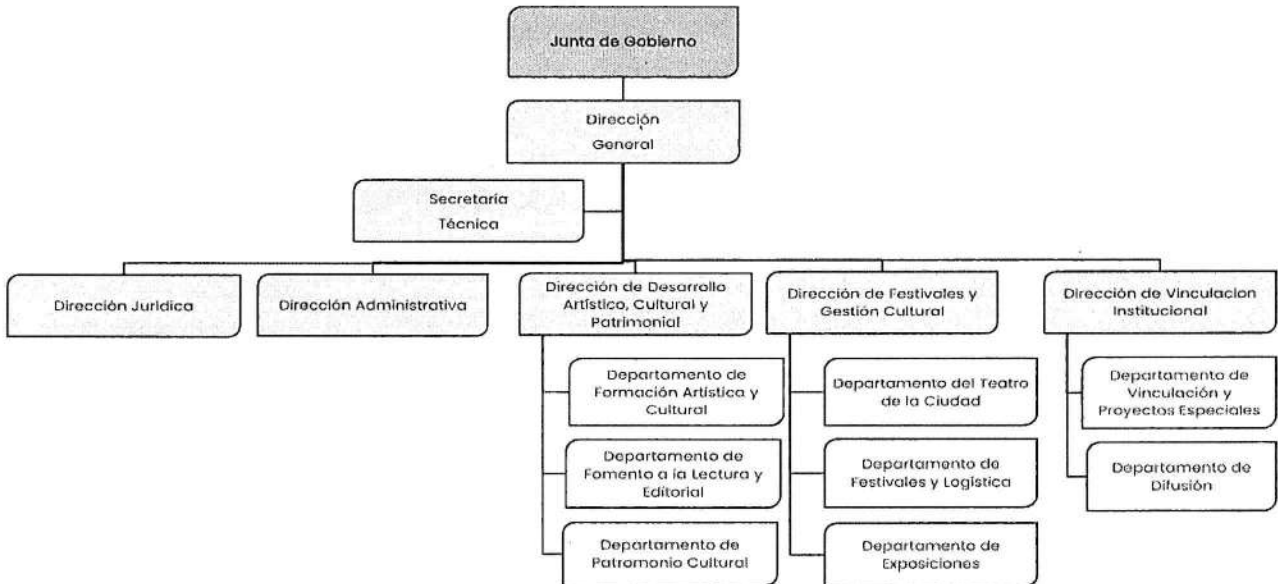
Junta de Gobierno

Dirección General

Secretaría Técnica

Dirección Jurídica

Dirección Administrativa

Dirección de Desarrollo Artístico, Cultural y Patrimonial

Departamento de Formación Artística y Cultural

Departamento de Fomento a la Lectura y Editorial

Departamento de Patrimonio Cultural

Dirección de Festivales y Gestión Cultural

Departamento del Teatro de la Ciudad

Departamento de Festivales y Logística

Departamento de Exposiciones

Dirección de Vinculacion Institucional

Departamento de Vinculación y Proyectos Especiales

Departamento de Difusión